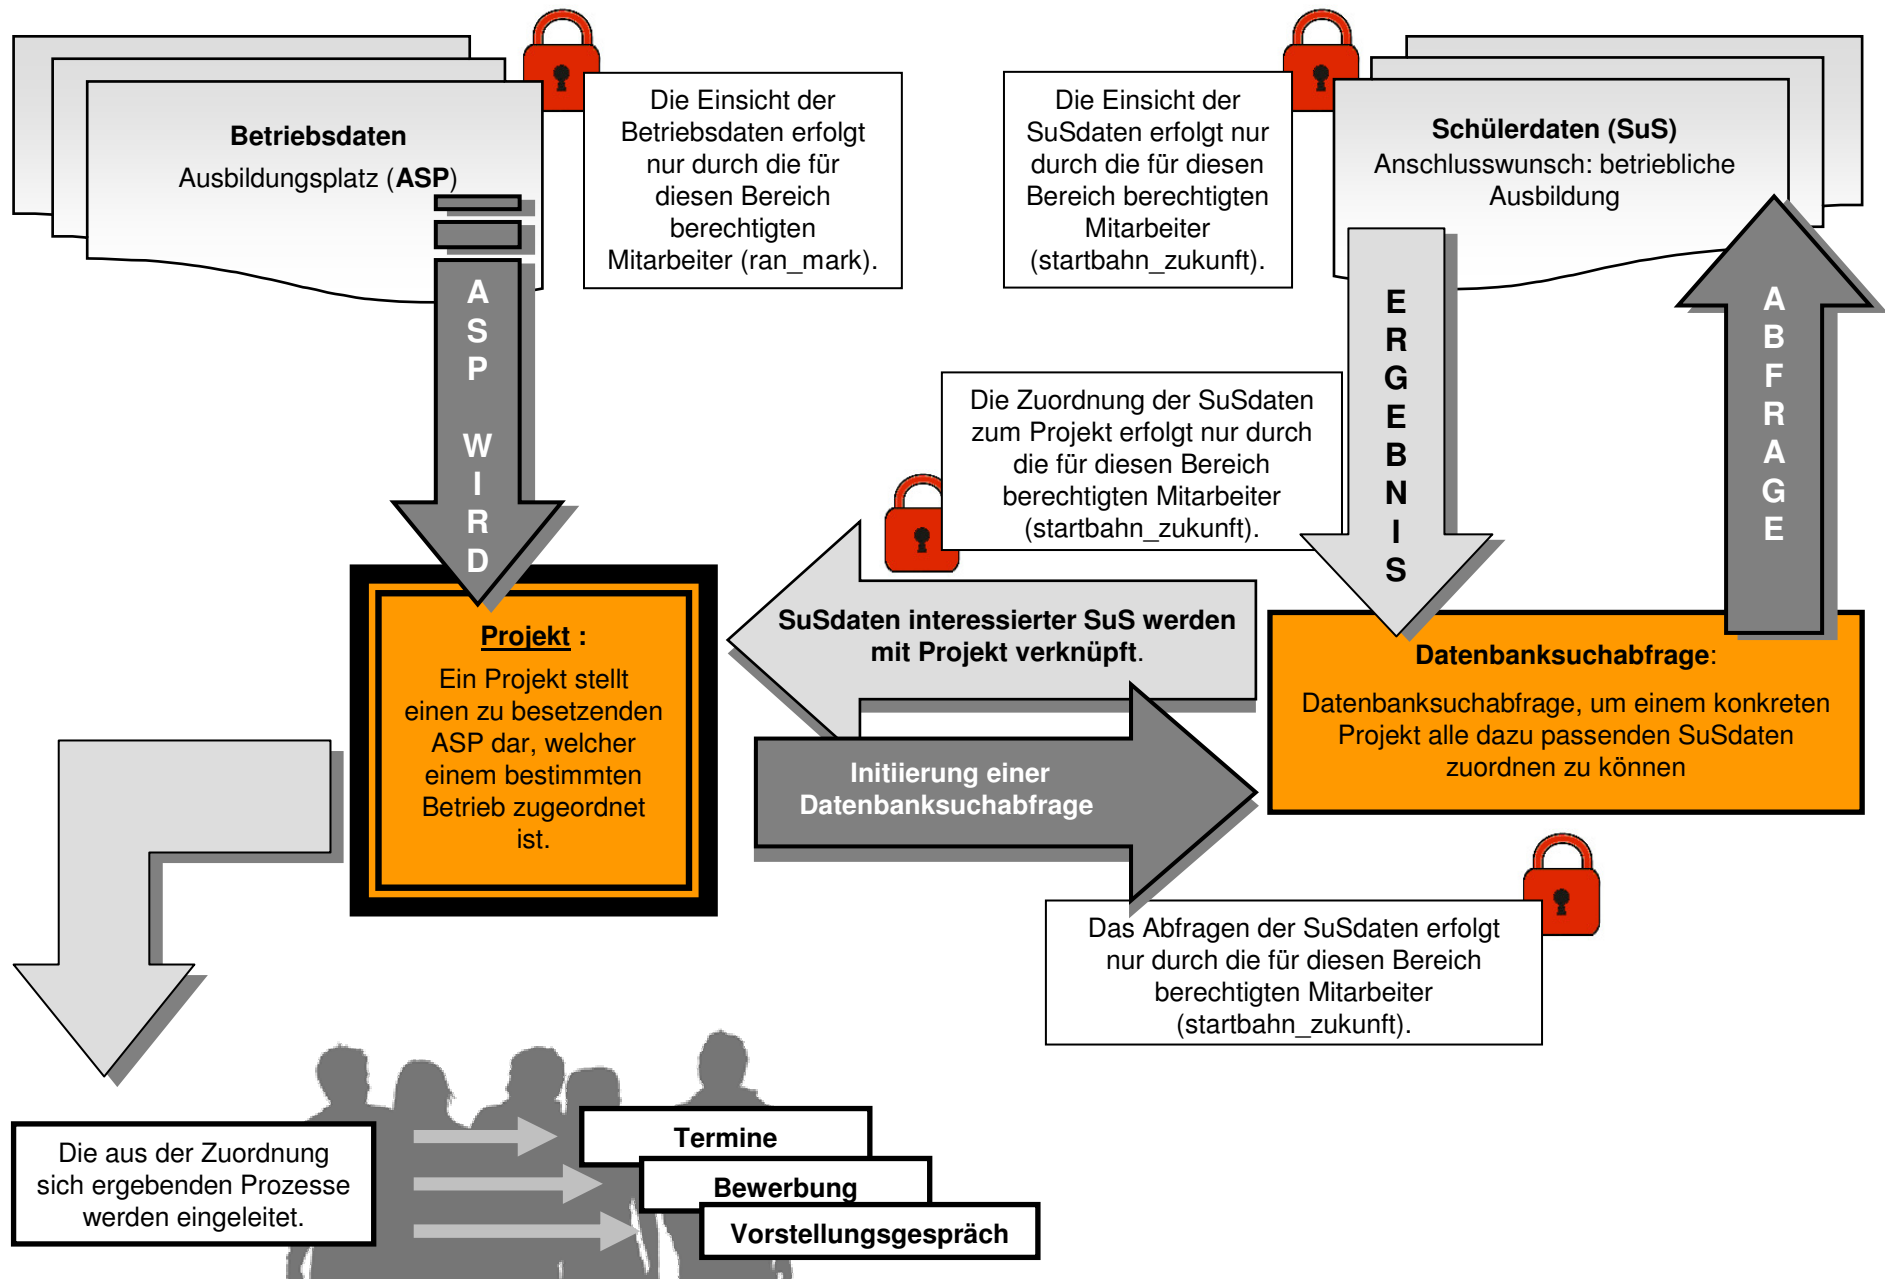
Betriebsdaten
Ausbildungsplatz (ASP)

Die Einsicht der Betriebsdaten erfolgt nur durch die für diesen Bereich berechtigten Mitarbeiter (ran_mark).

Die Einsicht der SuSdaten erfolgt nur durch die für diesen Bereich berechtigten Mitarbeiter (startbahn_zukunft).

Schülerdaten (SuS)
Anschlusswunsch: betriebliche Ausbildung

ASP WIRD

ERGEBNIS

ABFRAGE

Die Zuordnung der SuSdaten zum Projekt erfolgt nur durch die für diesen Bereich berechtigten Mitarbeiter (startbahn_zukunft).

Projekt :
Ein Projekt stellt einen zu besetzenden ASP dar, welcher einem bestimmten Betrieb zugeordnet ist.

SuSdaten interessierter SuS werden mit Projekt verknüpft.

Datenbanksuchabfrage:
Datenbanksuchabfrage, um einem konkreten Projekt alle dazu passenden SuSdaten zuordnen zu können

Initiierung einer Datenbanksuchabfrage

Das Abfragen der SuSdaten erfolgt nur durch die für diesen Bereich berechtigten Mitarbeiter (startbahn_zukunft).

Die aus der Zuordnung sich ergebenden Prozesse werden eingeleitet.

Termine
Bewerbung
Vorstellungsgespräch